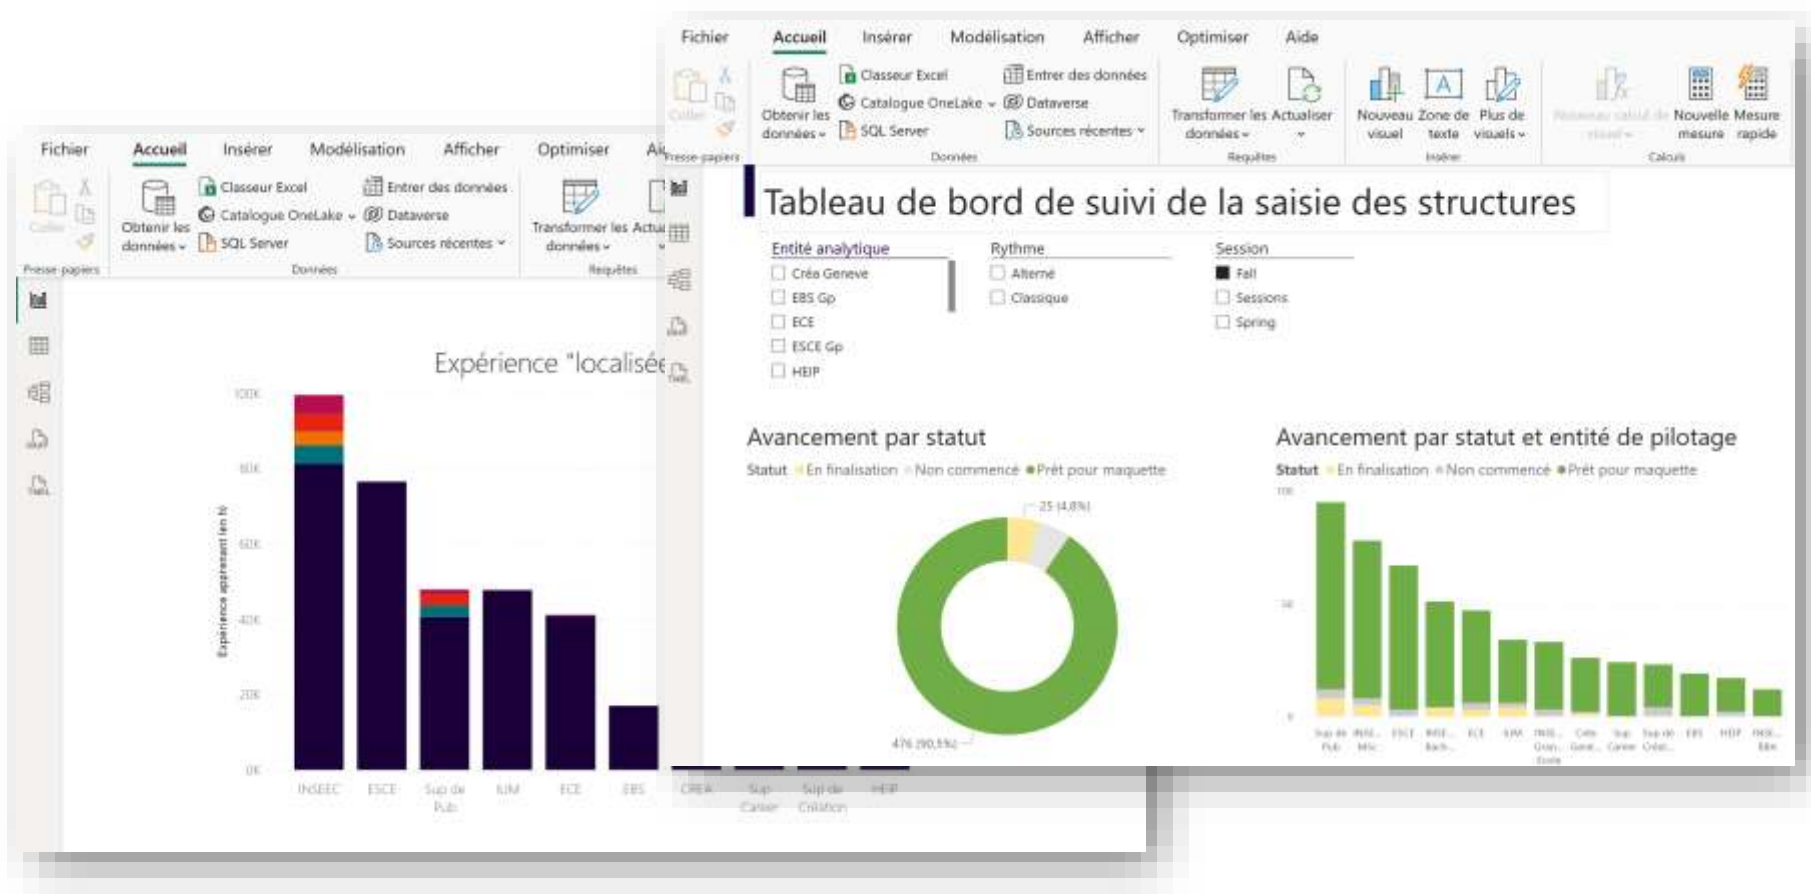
Fichier Accueil Insérer Modélisation Afficher Optimiser Ai

Coller
Presse-papiers
Obtenir les données
Classeur Excel
Catalogue OneLake
SQL Server
Entrer des données
Dataverse
Sources récentes
Données
Transformer les données
Actu
Requêtes

Expérience "localisée

100K
80K
60K
40K
20K
0K
Expérience apprenant (en h)

INSEEC ESCE Sup de Pub IUM ECE EBS CREA Sup Career Sup de Création HEIP

Fichier Accueil Insérer Modélisation Afficher Optimiser Aide

Coller
Presse-papiers
Obtenir les données
Classeur Excel
Catalogue OneLake
SQL Server
Entrer des données
Dataverse
Sources récentes
Données
Transformer les données
Actualiser
Requêtes
Nouveau visuel
Zone de texte
Plus de visuels
Insérer
Nouveau calcul de visuel
Nouvelle mesure
Mesure rapide
Calculs

Tableau de bord de suivi de la saisie des structures

Entité analytique
Créa Geneve
EBS Gp
ECE
ESCE Gp
HEIP

Rythme
Alterné
Classique

Session
Fall
Sessions
Spring

Avancement par statut
Statut En finalisation Non commencé Prêt pour maquette
25 (4,8%)
476 (90,5%)

Avancement par statut et entité de pilotage
Statut En finalisation Non commencé Prêt pour maquette
100
50
0
Sup de Pub INSE... MSc ESCE INSE... Bach... ECE IUM INSE... Gran... Ecole Créa Gene... Sup Career Sup de Créat... EBS HEIP INSE... BBA